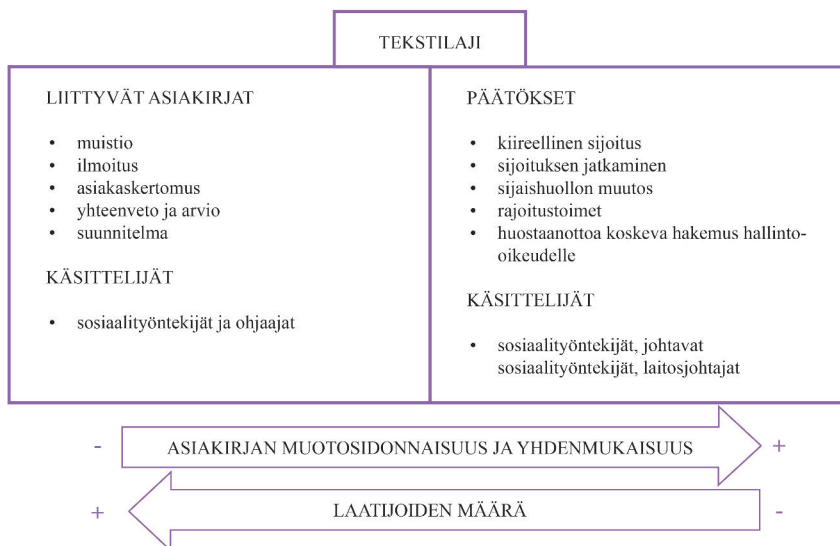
TEKSTILAJI

LIITTYVÄT ASIAKIRJAT

- muistio
- ilmoitus
- asiakaskertomus
- yhteenveto ja arvio
- suunnitelma

KÄSITTELIJÄT

- sosiaalityöntekijät ja ohjaajat

PÄÄTÖKSET

- kiireellinen sijoitus
- sijoituksen jatkaminen
- sijaishuollon muutos
- rajoitustoimet
- huostaanottoa koskeva hakemus hallinto-oikeudelle

KÄSITTELIJÄT

- sosiaalityöntekijät, johtavat sosiaalityöntekijät, laitosjohtajat

- ASIAKIRJAN MUOTOSIDONNAISUUS JA YHDENMUKAISUUS +

+ LAATIJOIDEN MÄÄRÄ -